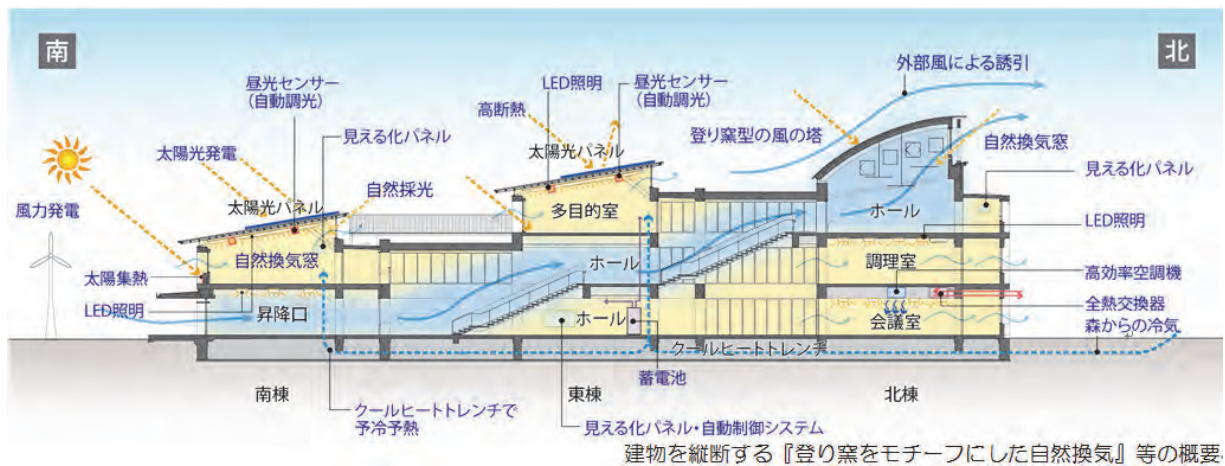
南

北

昼光センサー
（自動調光）

LED照明

昼光センサー
（自動調光）

外部風による誘引

高断熱

見える化パネル

登り窯型の風の塔

自然換気窓

太陽光パネル

太陽光発電

見える化パネル

自然採光

太陽光パネル

多目的室

ホール

風力発電

LED照明

自然換気窓

ホール

調理室

太陽集熱

高効率空調機

LED照明

昇降口

ホール

会議室

全熱交換器
森からの冷気

クールヒートトレンチ

蓄電池

南棟

東棟

北棟

クールヒートトレンチで
予冷予熱

見える化パネル・自動制御システム

建物を縦断する『登り窯をモチーフにした自然換気』等の概要